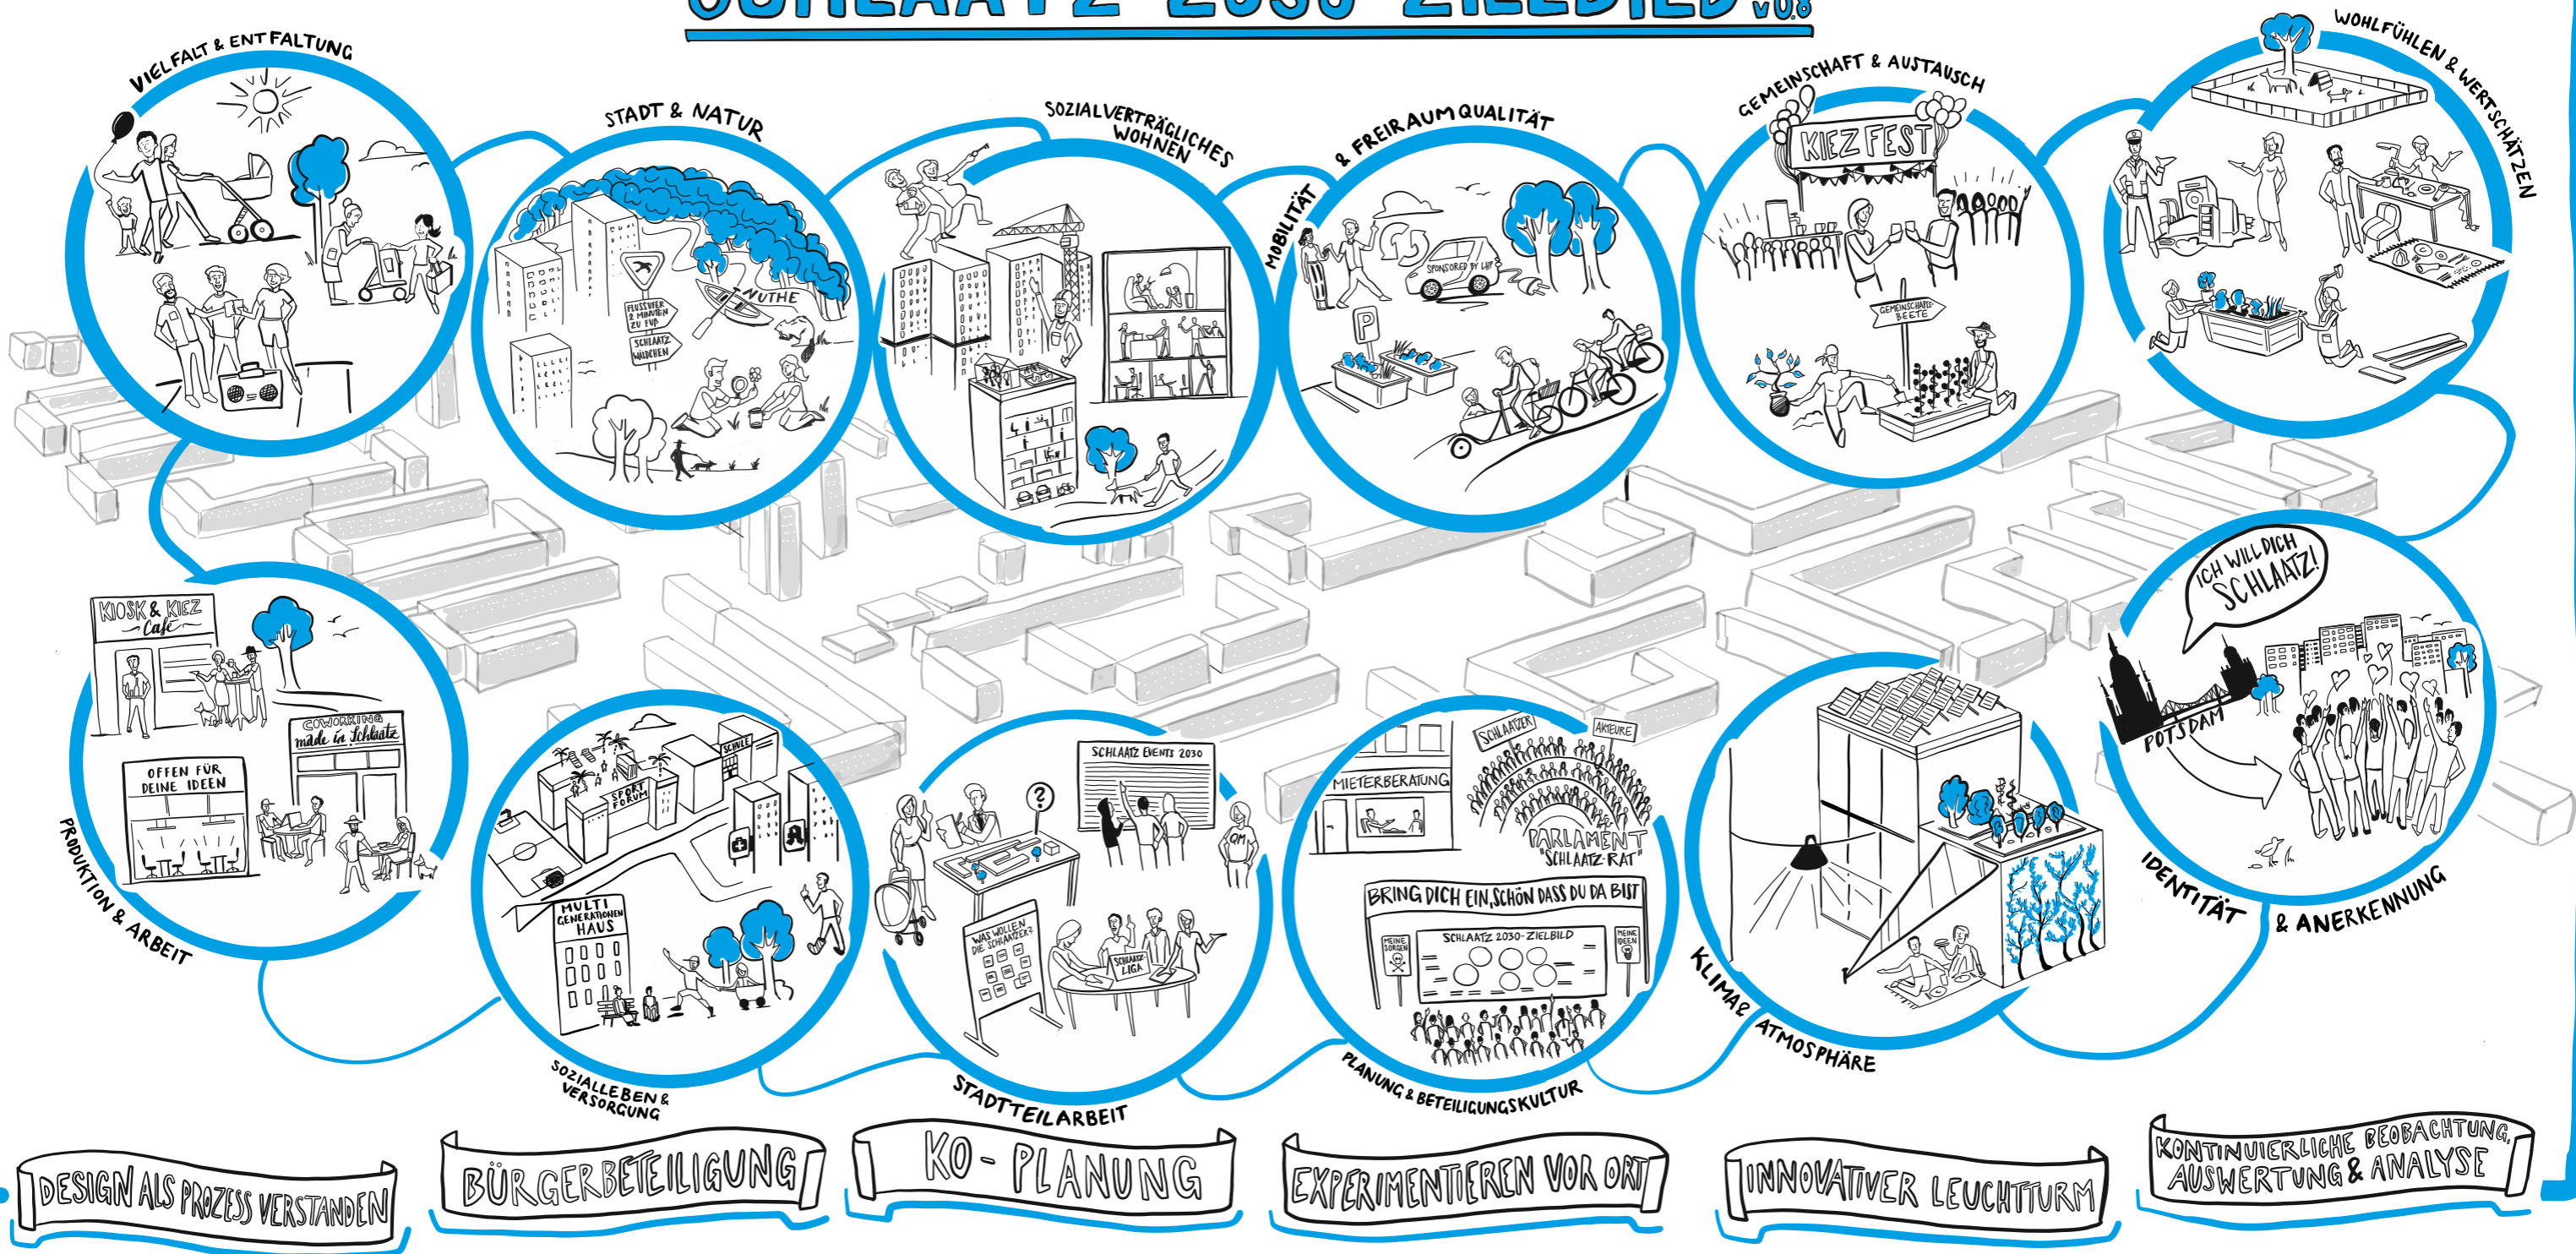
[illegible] v.0.8

VIELFALT & ENTFALTUNG

STADT & NATUR

FLUSSUFER 2 MINUTEN ZU FUß

SCHLAATZ WIEDEHEN

NUTHE

SOZIALVERTRÄGLICHES WOHNEN

MOBILITÄT & FREIRAUMQUALITÄT

SPONSORED BY LHP

P

GEMEINSCHAFT & AUSTAUSCH

KIEZ FEST

GEMEINSCHAFTS-BEETE

WOHLFÜHLEN & WERTSCHÄTZEN

KIOSK & KIEZ Café

COWORKING made in Schlaatz

OFFEN FÜR DEINE IDEEN

PRODUKTION & ARBEIT

SCHULE

SPORT FORUM

MULTI GENERATIONEN HAUS

SOZIALLEBEN & VERSORGUNG

SCHLAATZ EVENTS 2030

WAS WOLLEN DIE SCHLAATZER?

SCHLAATZ-LIGA

QM

STADTTEILARBEIT

MIETERBERATUNG

SCHLAATZER

AKTEURE

PARLAMENT "SCHLAATZ-RAT"

BRING DICH EIN, SCHÖN DASS DU DA BIST

SCHLAATZ 2030-ZIELBILD

MEINE SORGEN

MEINE IDEEN

PLANUNG & BETEILIGUNGSKULTUR

KLIMA & ATMOSPHÄRE

ICH WILL DICH SCHLAATZ!

POTSDAM

IDENTITÄT & ANERKENNUNG

DESIGN ALS PROZESS VERSTANDEN

BÜRGERBETEILIGUNG

KO-PLANUNG

EXPERIMENTIEREN VOR ORT

INNOVATIVER LEUCHTTURM

KONTINUIERLICHE BEOBACHTUNG, AUSWERTUNG & ANALYSE